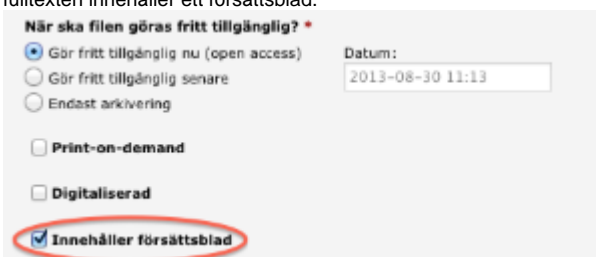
fulltexten innehåller ett försättsblad.

När ska filen göras fritt tillgänglig? *

Gör fritt tillgänglig nu (open access)

Gör fritt tillgänglig senare

Endast arkivering

Datum:

2013-08-30 11:13

Print-on-demand

Digitaliserad

Innehåller försättsblad